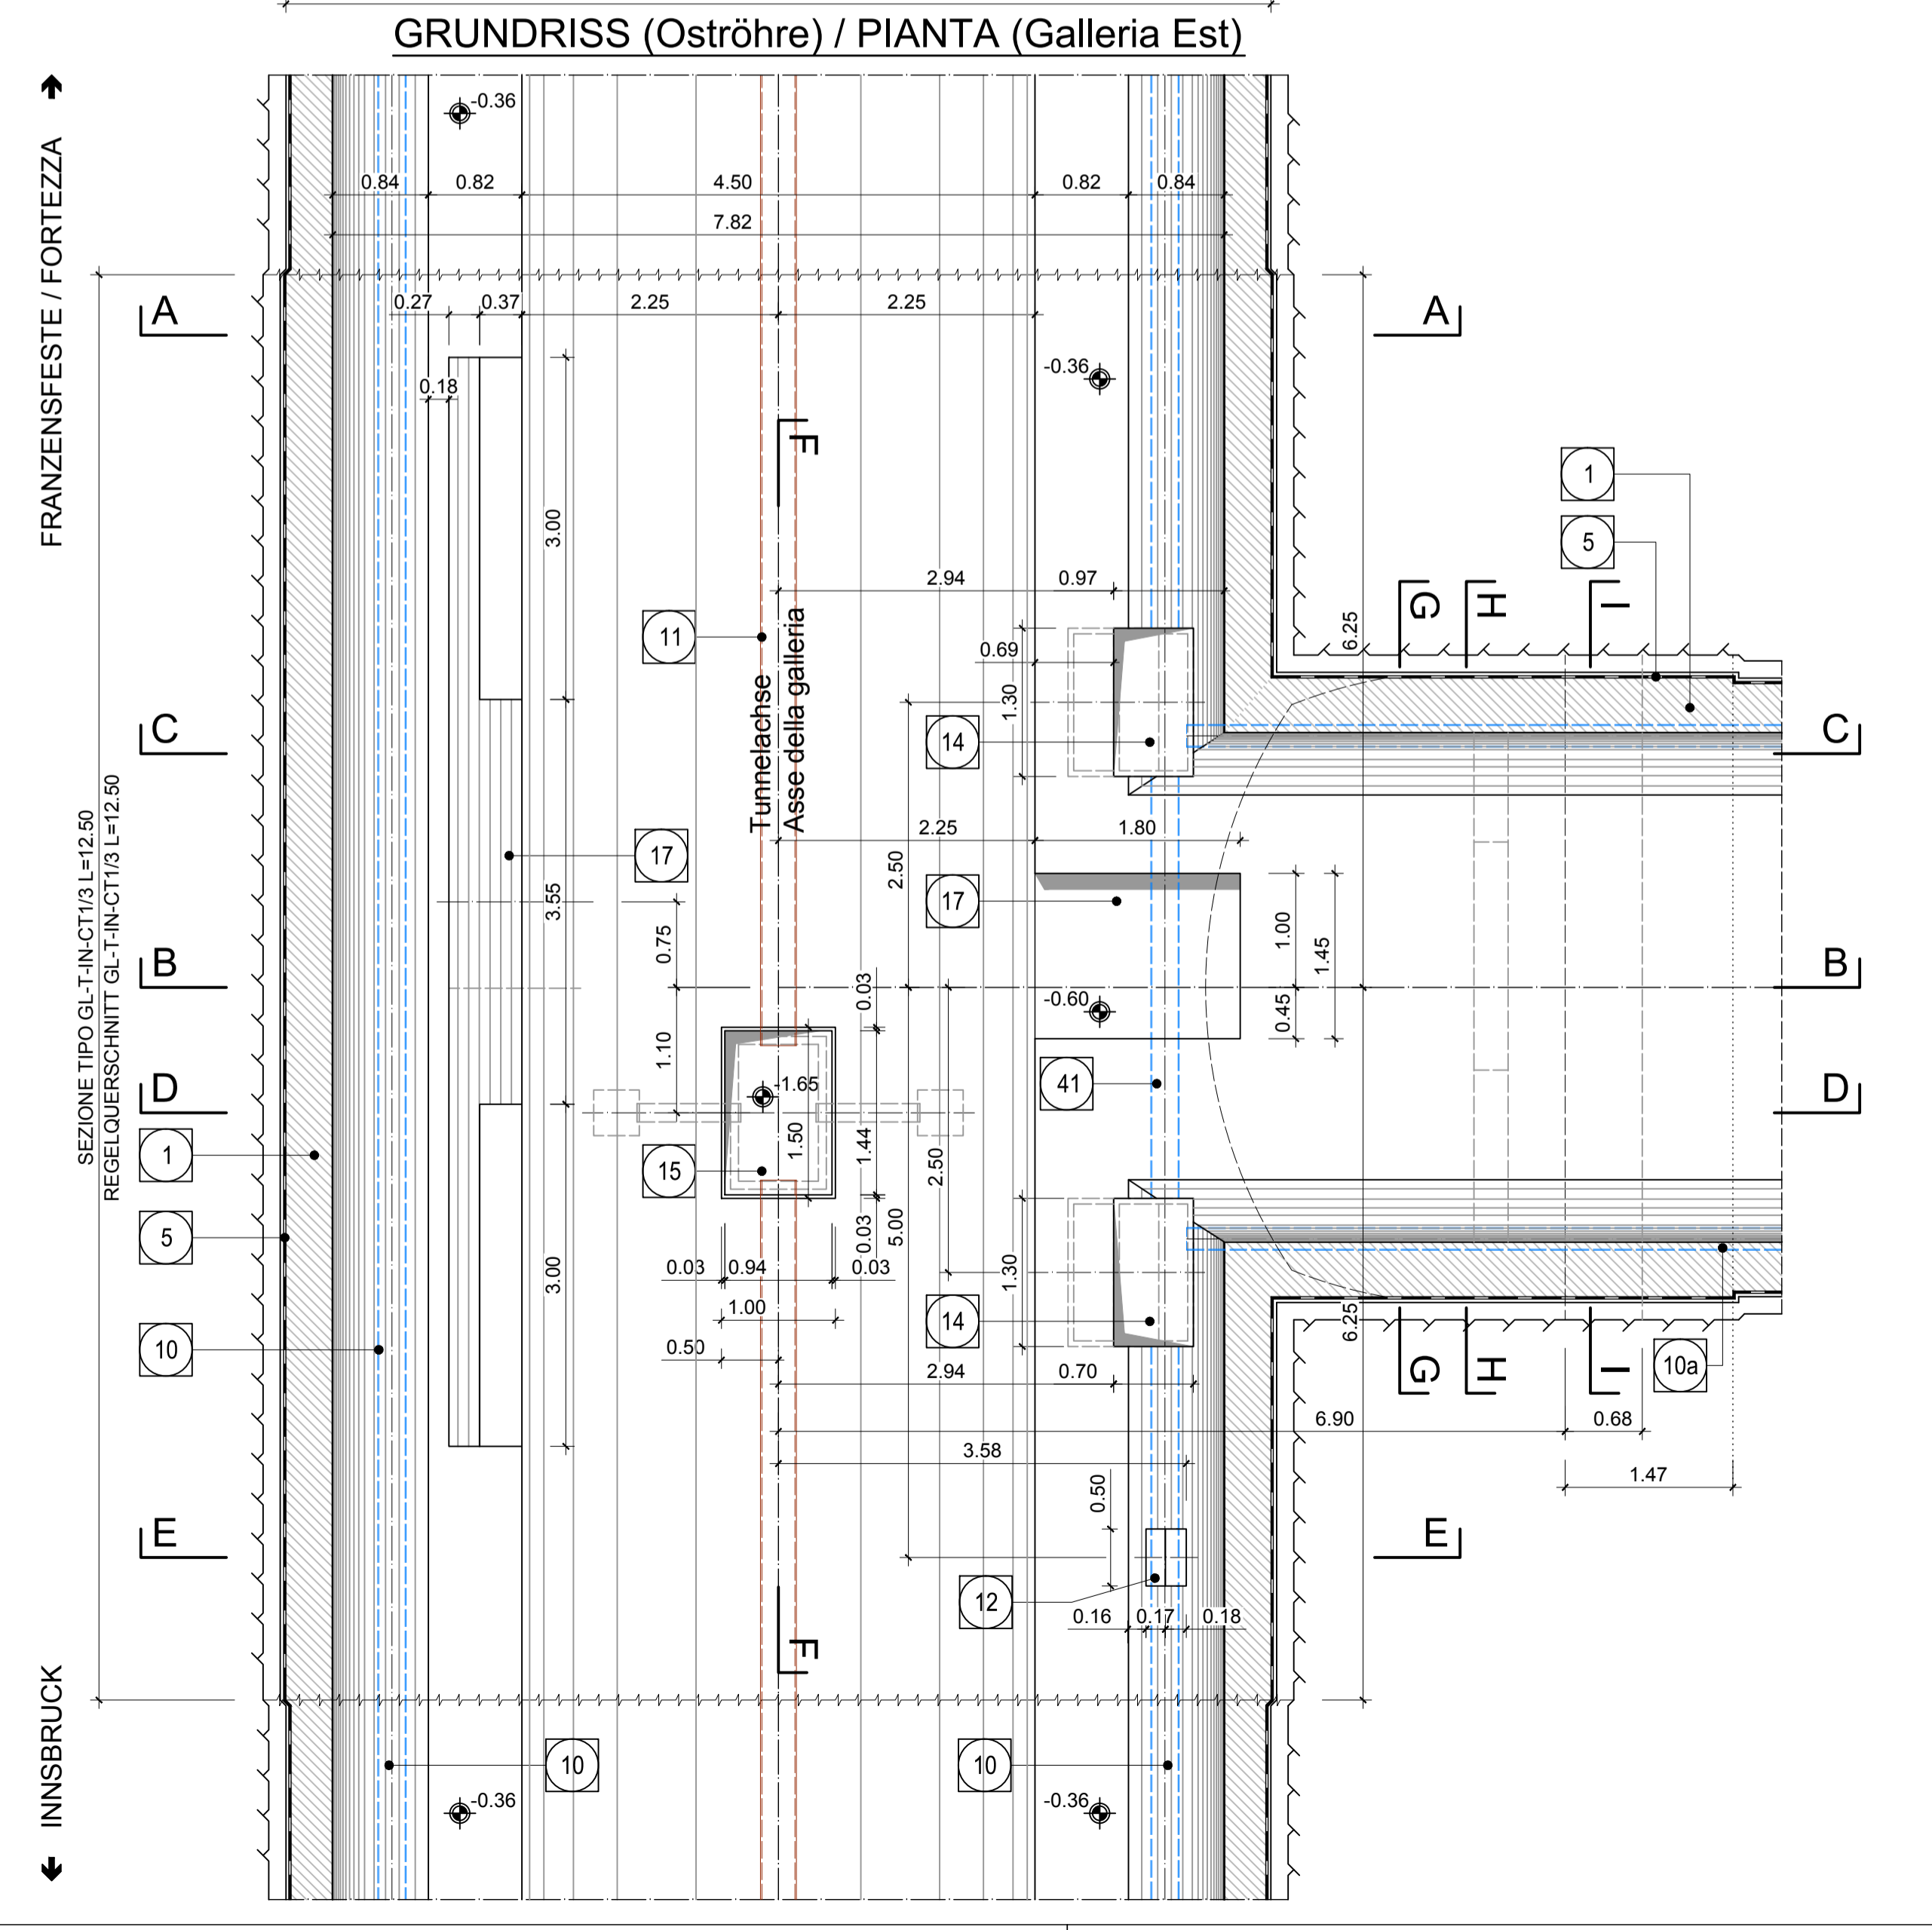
GRUNDRISS (Oströhre) / PIANTA (Galleria Est)

FRANZENSFESTE / FORTEZZA

INNSBRUCK

SEZIONE TIPO GL-T-IN-CT1/3 L=12.50
REGELQUERSCHNITT GL-T-IN-CT1/3 L=12.50

-0.36
0.84 0.82 4.50 0.82 0.84
7.82
0.27 0.37 2.25 2.25
0.18
-0.36
A A
F
1
5
3.00
2.94 0.97
11
Tunnelachse
Asse della galleria
6.25
G H I
0.69
1.30
C C
14
2.25 1.80
17
2.50
17
3.55
0.75
1.00
1.45
B B
0.03
-0.60
0.45
1.10
41
D D
-1.65
1
1.50
1.44
15
2.50
5
0.03
5.00
3.00
1.30
0.03 0.94 0.03
1.00
14
6.25
10
0.50
G H I
10a
2.94 0.70
6.90 0.68
3.58
1.47
E E
0.50
12
0.16 0.17 0.18
F
10 10
-0.36 -0.36